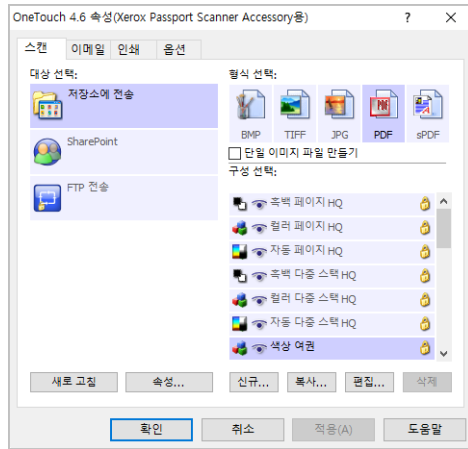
OneTouch 4.6 속성(Xerox Passport Scanner Accessory용) ? ×

스캔 이메일 인쇄 옵션

대상 선택:

저장소에 전송

SharePoint

FTP 전송

형식 선택:

BMP TIFF JPG PDF sPDF

단일 이미지 파일 만들기

구성 선택:

흑백 페이지 HQ

컬러 페이지 HQ

자동 페이지 HQ

흑백 다중 스택 HQ

컬러 다중 스택 HQ

자동 다중 스택 HQ

색상 여권

새로 고침 속성... 신규... 복사... 편집... 삭제

확인 취소 적용(A) 도움말